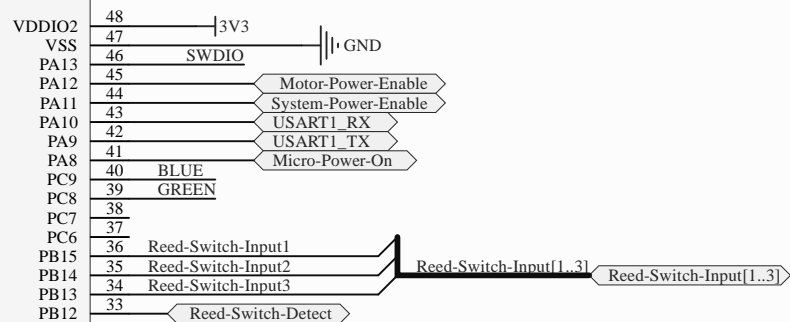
VDDIO2 48 3V3
VSS 47 GND
PA13 46 SWDIO
PA12 45 Motor-Power-Enable
PA11 44 System-Power-Enable
PA10 43 USART1_RX
PA9 42 USART1_TX
PA8 41 Micro-Power-On
PC9 40 BLUE
PC8 39 GREEN
PC7 38
PC6 37
PB15 36 Reed-Switch-Input1
PB14 35 Reed-Switch-Input2
PB13 34 Reed-Switch-Input3
PB12 33 Reed-Switch-Detect

Reed-Switch-Input[1..3]
Reed-Switch-Input[1..3]